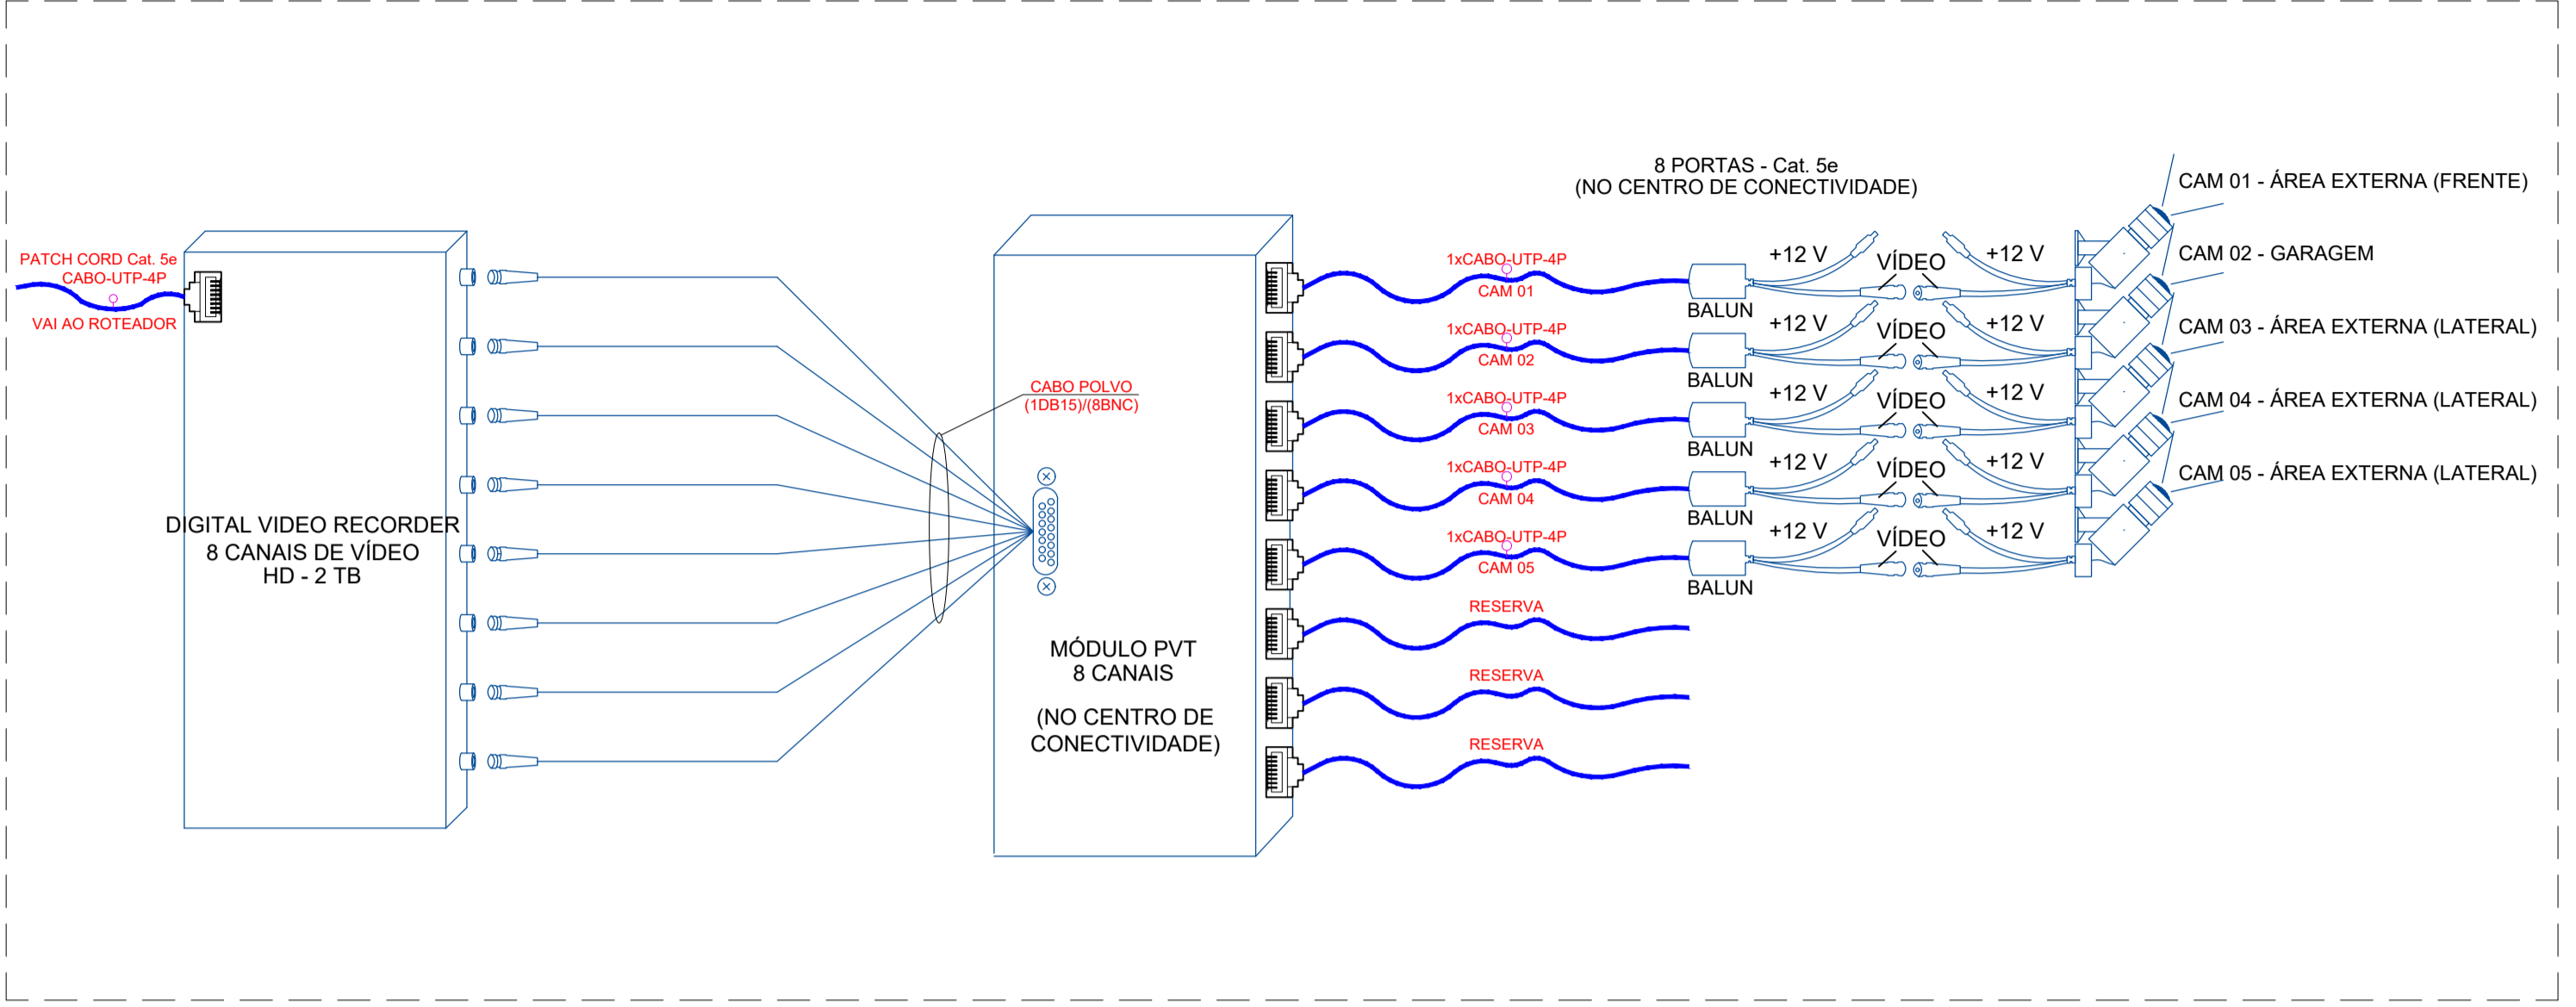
PATCH CORD Cat. 5e
CABO-UTP-4P
VAI AO ROTEADOR

DIGITAL VIDEO RECORDER
8 CANAIS DE VÍDEO
HD - 2 TB

CABO POLVO
(1DB15)/(8BNC)

MÓDULO PVT
8 CANAIS

(NO CENTRO DE CONECTIVIDADE)

8 PORTAS - Cat. 5e
(NO CENTRO DE CONECTIVIDADE)

1xCABO-UTP-4P
CAM 01
BALUN
+12 V
VÍDEO
+12 V

1xCABO-UTP-4P
CAM 02
BALUN
+12 V
VÍDEO
+12 V

1xCABO-UTP-4P
CAM 03
BALUN
+12 V
VÍDEO
+12 V

1xCABO-UTP-4P
CAM 04
BALUN
+12 V
VÍDEO
+12 V

1xCABO-UTP-4P
CAM 05
BALUN
+12 V
VÍDEO
+12 V

RESERVA
RESERVA
RESERVA

CAM 01 - ÁREA EXTERNA (FRENTE)
CAM 02 - GARAGEM
CAM 03 - ÁREA EXTERNA (LATERAL)
CAM 04 - ÁREA EXTERNA (LATERAL)
CAM 05 - ÁREA EXTERNA (LATERAL)